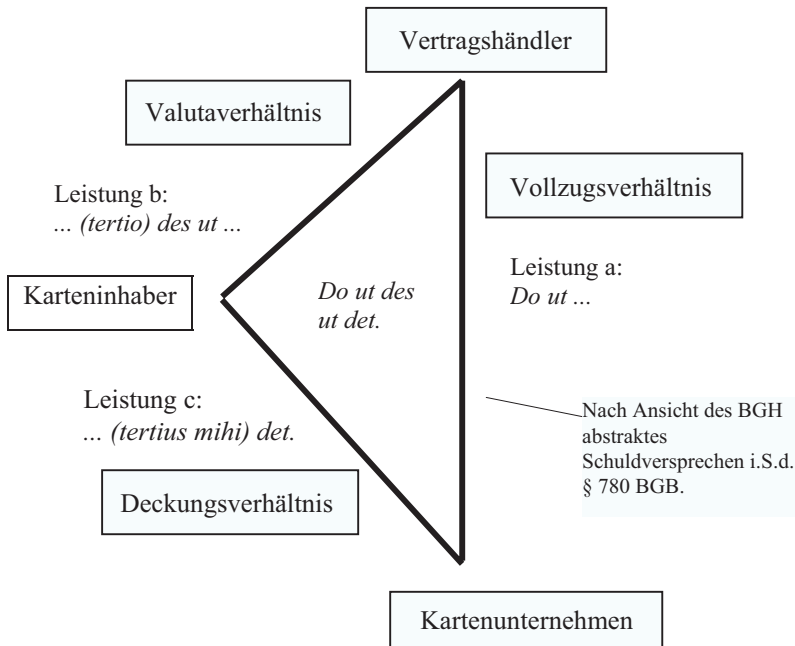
Vertragshändler

Valutaverhältnis

Leistung b:
*... (tertio) des ut ...*

Vollzugsverhältnis

Leistung a:
*Do ut ...*

Karteninhaber

*Do ut des ut det.*

Leistung c:
*... (tertius mihi) det.*

Nach Ansicht des BGH abstraktes Schuldversprechen i.S.d. § 780 BGB.

Deckungsverhältnis

Kartenunternehmen